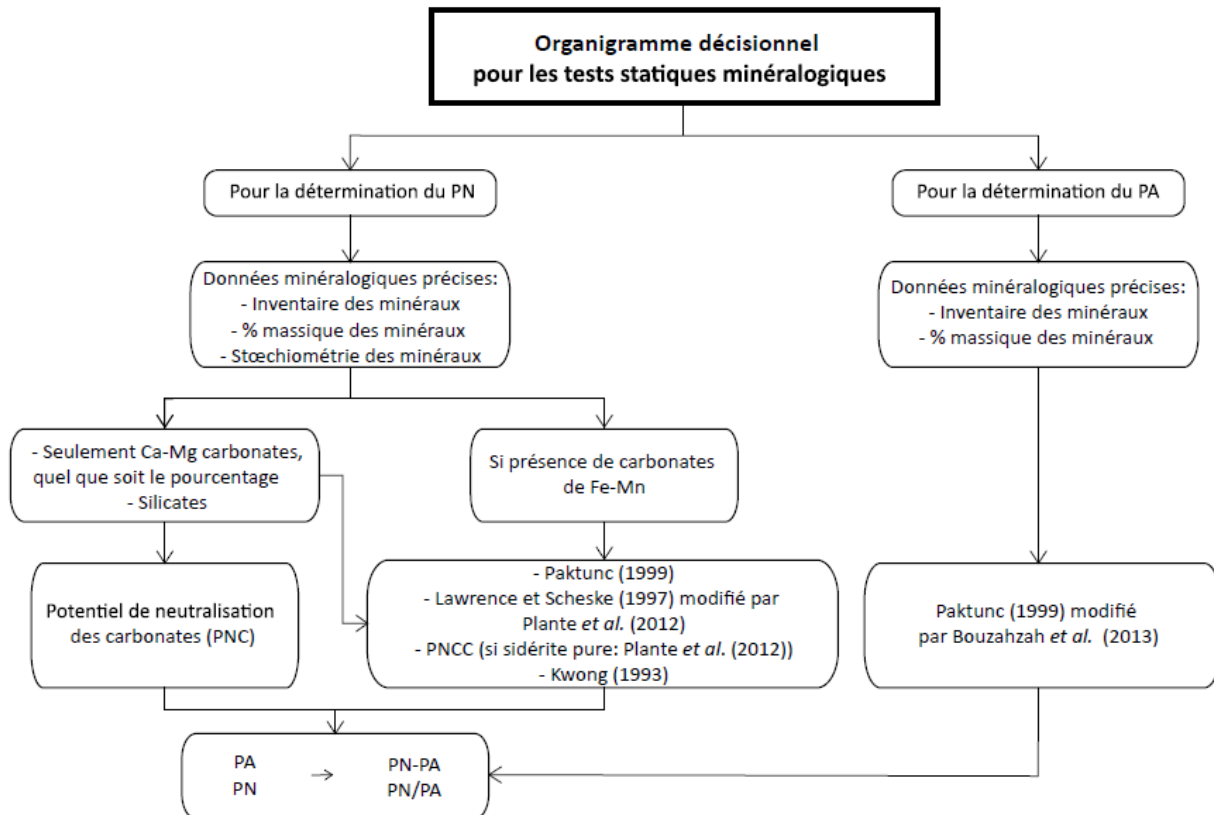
Organigramme décisionnel
pour les tests statiques minéralogiques

Pour la détermination du PN

Données minéralogiques précises:
- Inventaire des minéraux
- % massique des minéraux
- Stœchiométrie des minéraux

- Seulement Ca-Mg carbonates, quel que soit le pourcentage
- Silicates

Si présence de carbonates de Fe-Mn

Potentiel de neutralisation des carbonates (PNC)

- Paktunc (1999)
- Lawrence et Scheske (1997) modifié par Plante *et al.* (2012)
- PNCC (si sidérite pure: Plante *et al.* (2012))
- Kwong (1993)

Pour la détermination du PA

Données minéralogiques précises:
- Inventaire des minéraux
- % massique des minéraux

Paktunc (1999) modifié par Bouzahzah *et al.* (2013)

PA
PN
→
PN-PA
PN/PA